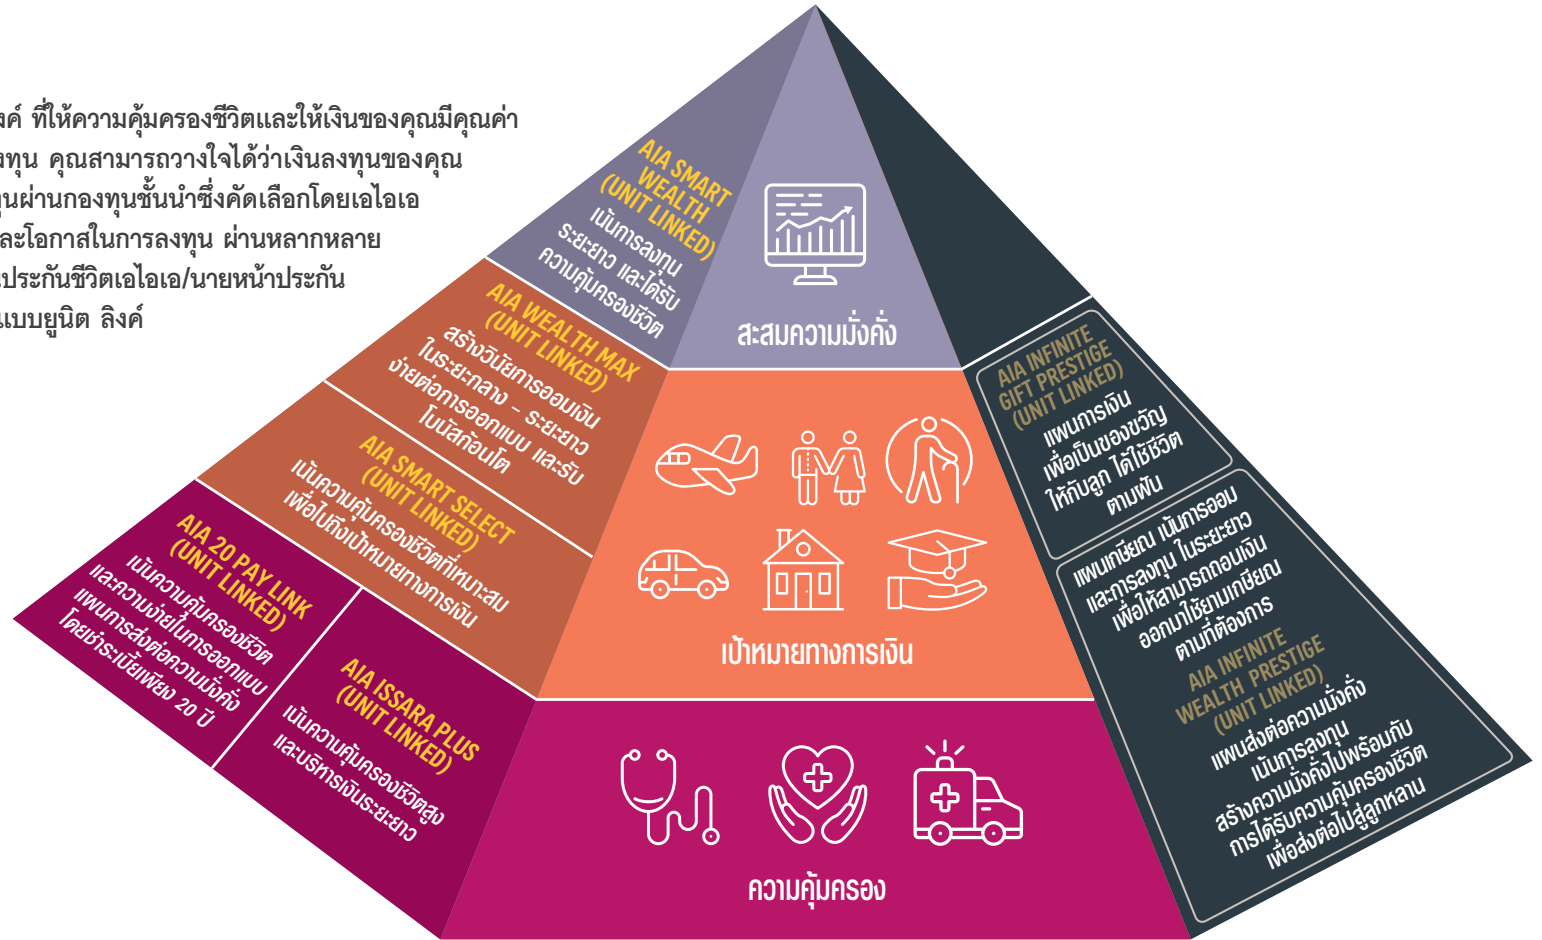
งค์ ที่ให้ความคุ้มครองชีวิตและให้เงินของคุณมีคุณค่า
ลงทุน คุณสามารถวางใจได้ว่าเงินลงทุนของคุณ
ทุนผ่านกองทุนชั้นนำซึ่งคัดเลือกโดยเอไอเอ
และโอกาสในการลงทุน ผ่านหลากหลาย
นประกันชีวิตเอไอเอ/นายหน้าประกัน
แบบยูนิต ลิงค์

AIA SMART WEALTH (UNIT LINKED)
เน้นการลงทุน ระยะยาว และได้รับ ความคุ้มครองชีวิต

สะสมความมั่งคั่ง

AIA WEALTH MAX (UNIT LINKED)
สร้างวินัยการออมเงิน ในระยะกลาง - ระยะยาว ง่ายต่อการออกแบบ และรับ โบนัสก้อนโต

AIA SMART SELECT (UNIT LINKED)
เน้นความคุ้มครองชีวิตที่เหมาะสม เพื่อไปถึงเป้าหมายทางการเงิน

เป้าหมายทางการเงิน

AIA 20 PAY LINK (UNIT LINKED)
เน้นความคุ้มครองชีวิต และความง่ายในการออกแบบ แผนการส่งต่อความมั่งคั่ง โดยชำระเบี้ยเพียง 20 ปี

AIA ISSARA PLUS (UNIT LINKED)
เน้นความคุ้มครองชีวิตสูง และบริหารเงินระยะยาว

ความคุ้มครอง

AIA INFINITE GIFT PRESTIGE (UNIT LINKED)
แผนการเงิน เพื่อเป็นของขวัญ ให้กับลูก ได้ใช้ชีวิต ตามฝัน

แผนเกษียณ เน้นการออม และการลงทุน ในระยะยาว เพื่อให้สามารถถอนเงิน ออกมาใช้ยามเกษียณ ตามที่ต้องการ

AIA INFINITE WEALTH PRESTIGE (UNIT LINKED)
แผนส่งต่อความมั่งคั่ง เน้นการลงทุน สร้างความมั่งคั่งไปพร้อมกับ การได้รับความคุ้มครองชีวิต เพื่อส่งต่อไปสู่ลูกหลาน